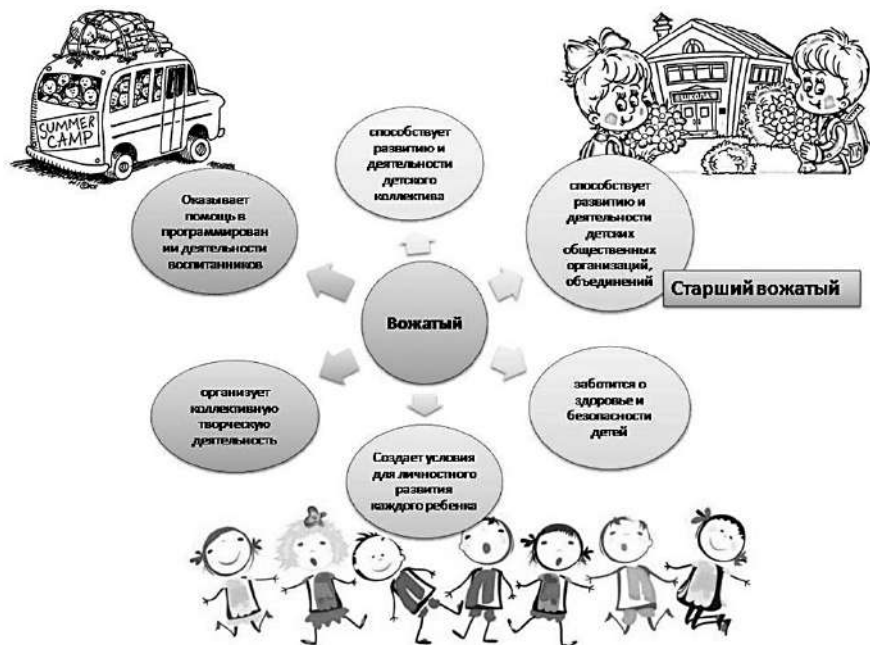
SUMMER CAMP

ШКОЛА

способствует развитию и деятельности детского коллектива

Оказывает помощь в программировании деятельности воспитанников

способствует развитию и деятельности детских общественных организаций, объединений

Старший вожатый

Вожатый

организует коллективную творческую деятельность

заботится о здоровье и безопасности детей

Создает условия для личностного развития каждого ребенка